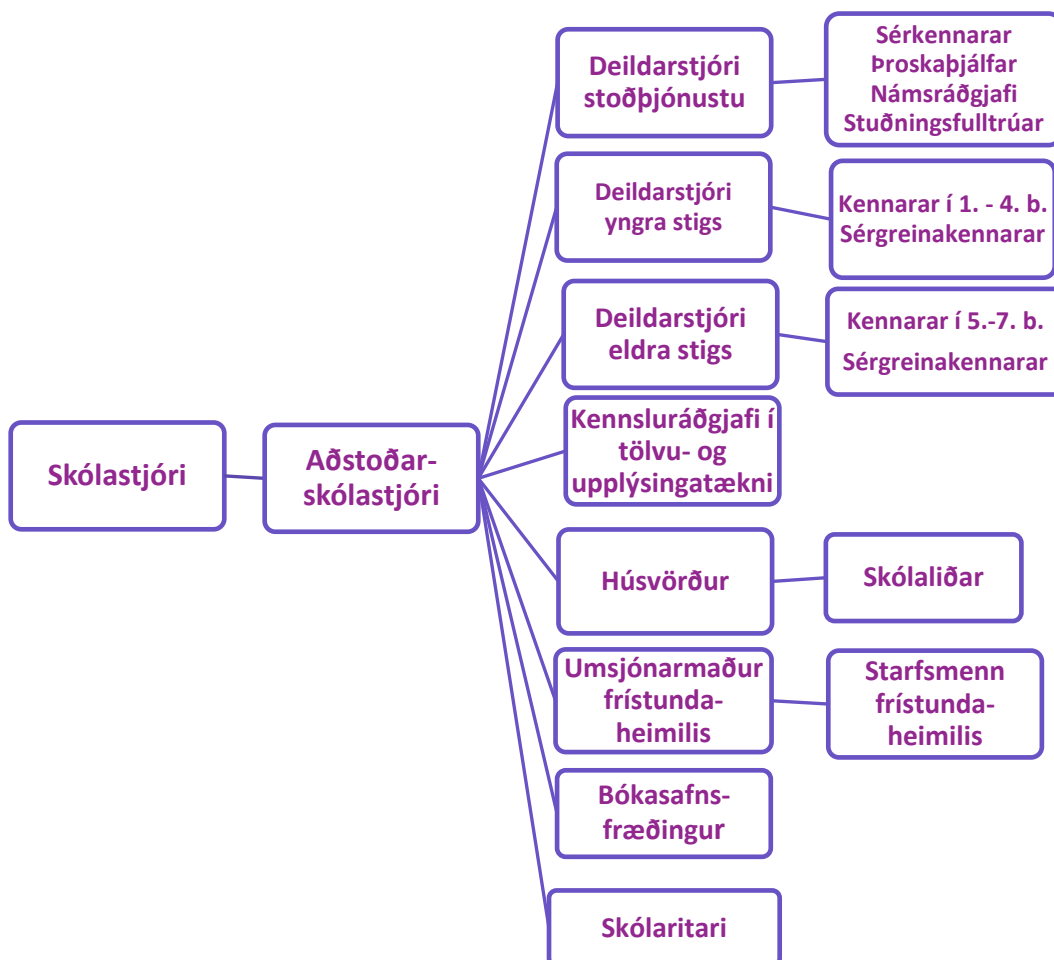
Skólastjóri

Aðstoðarskólastjóri

Deildarstjóri stoðþjónustu

Sérkennarar
Þroskaþjálfar
Námsráðgjafi
Stuðningsfulltrúar

Deildarstjóri yngra stigs

Kennarar í 1. - 4. b.
Sérgreinakennarar

Deildarstjóri eldra stigs

Kennarar í 5.-7. b.
Sérgreinakennarar

Kennsluráðgjafi í tölvu- og upplýsingatækni

Húsvörður

Skólaliðar

Umsjónarmaður frístundaheimilis

Starfsmenn frístundaheimilis

Bókasafnsfræðingur

Skólaritari